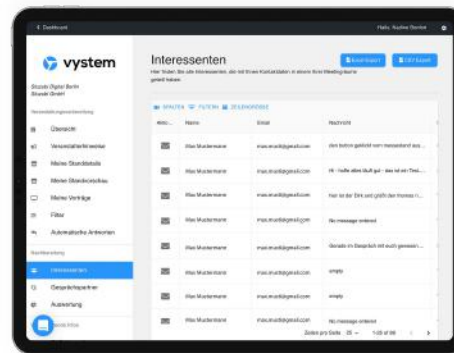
< Dashboard

Hallo, Sabine Decker

vystem

Stuzubi Digital Berlin
Stuzubi GmbH

Veranstaltungsverwaltung

Übersicht

Veranstalterhinweise

Meine Standdetails

Meine Standvorschau

Meine Verträge

Filter

Automatische Antworten

Standverwaltung

Interessenten

Gesprächspartner

Auswertung

Interessenten

Hier finden Sie alle Interessenten, die mit Ihnen Kontaktdaten in einem Echt-Meeting/Ausw geteilt haben.

Excel Export

CSV Export

SPALTEN FILTERN ZEILENGRÖSSE

| Akti... | Name | Email | Nachricht |
|---|---|---|---|
| | Max Mustermann | max.muster@gmail.com | den button gedrückt vom messestand aus... |
| | Max Mustermann | max.muster@gmail.com | Hi - hoffe alles läuft gut - das ist ein Test... |
| | Max Mustermann | max.muster@gmail.com | hier ist der Sinn und gähl den Homes n... |
| | Max Mustermann | max.muster@gmail.com | No message entered |
| | Max Mustermann | max.muster@gmail.com | Gerade im Gespräch mit euch gewesen... |
| | Max Mustermann | max.muster@gmail.com | empty |
| | Max Mustermann | max.muster@gmail.com | empty |
| | Max Mustermann | max.muster@gmail.com | No message entered |

Zeilen pro Seite: 25 1-25 of 98 < >